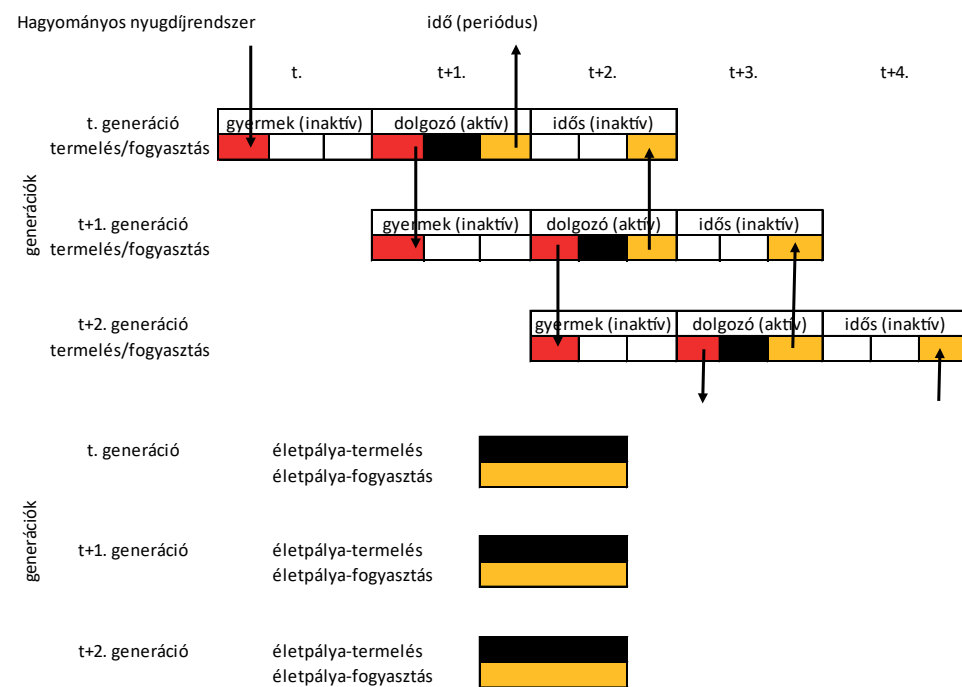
Hagyományos nyugdíjrendszer

idő (periódus)

t.

t+1.

t+2.

t+3.

t+4.

generációk

t. generáció termelés/fogyasztás

gyermek (inaktív)

dolgozó (aktív)

idős (inaktív)

t+1. generáció termelés/fogyasztás

gyermek (inaktív)

dolgozó (aktív)

idős (inaktív)

t+2. generáció termelés/fogyasztás

gyermek (inaktív)

dolgozó (aktív)

idős (inaktív)

generációk

t. generáció

életpálya-termelés
életpálya-fogyasztás

t+1. generáció

életpálya-termelés
életpálya-fogyasztás

t+2. generáció

életpálya-termelés
életpálya-fogyasztás